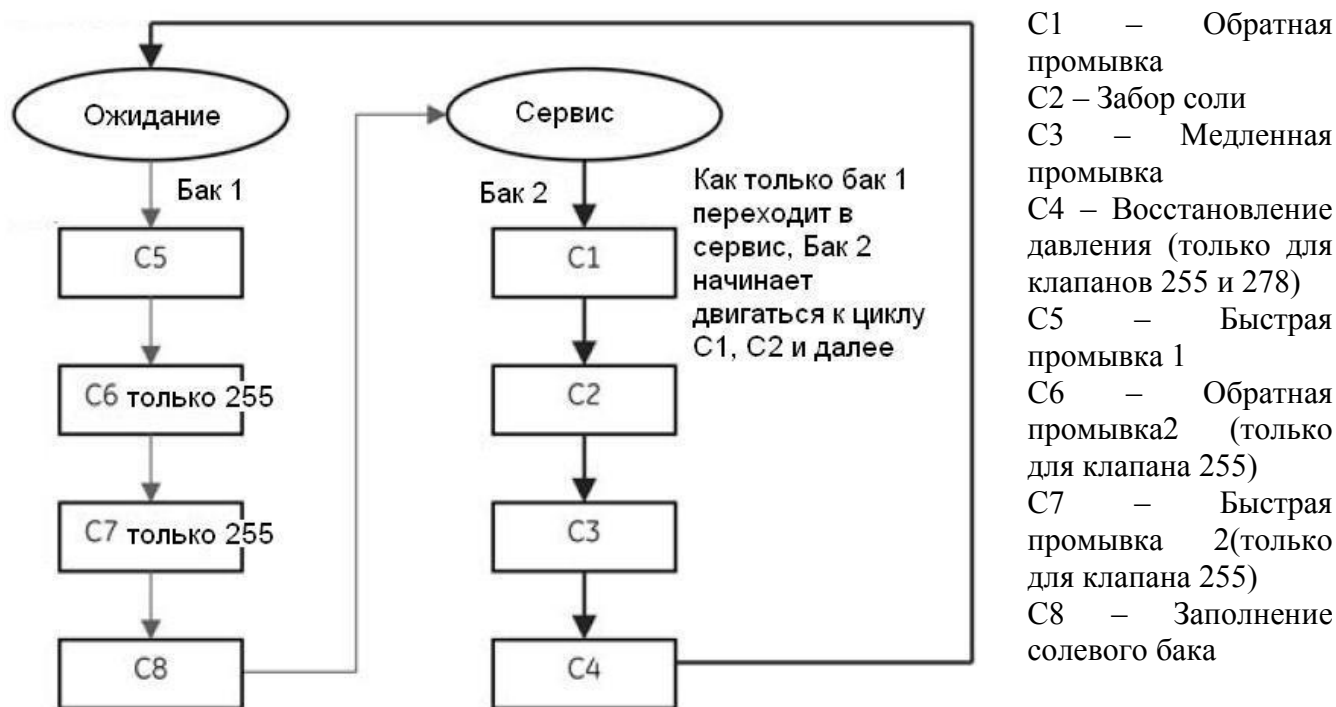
Ожидание

Бак 1

C5

C6 только 255

C7 только 255

C8

Сервис

Бак 2

C1

C2

C3

C4

Как только бак 1 переходит в сервис, Бак 2 начинает двигаться к циклу C1, C2 и далее

C1 – Обратная промывка
C2 – Забор соли
C3 – Медленная промывка
C4 – Восстановление давления (только для клапанов 255 и 278)
C5 – Быстрая промывка 1
C6 – Обратная промывка2 (только для клапана 255)
C7 – Быстрая промывка 2(только для клапана 255)
C8 – Заполнение солевого бака